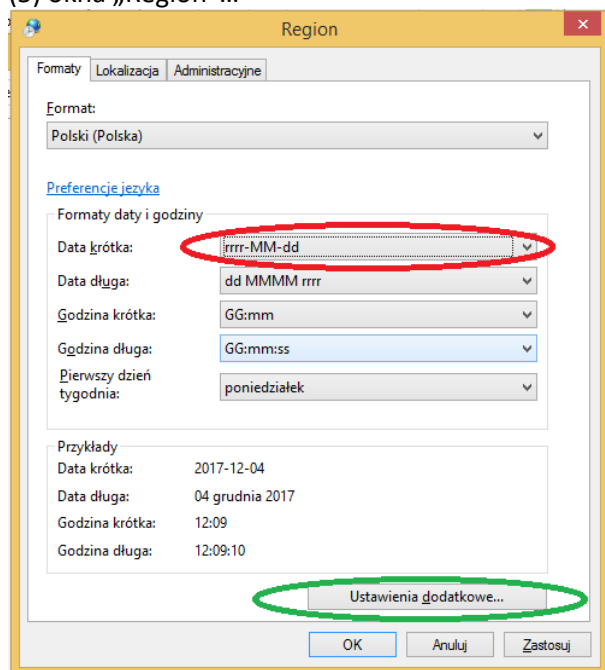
(5) okna „Region" ...

Region

Formaty | Lokalizacja | Administracyjne

Format:

Polski (Polska)

Preferencje języka

Formaty daty i godziny

Data krótka: rrrr-MM-dd

Data długa: dd MMMM rrrr

Godzina krótka: GG:mm

Godzina długa: GG:mm:ss

Pierwszy dzień tygodnia: poniedziałek

Przykłady

Data krótka: 2017-12-04

Data długa: 04 grudnia 2017

Godzina krótka: 12:09

Godzina długa: 12:09:10

Ustawienia dodatkowe...

OK | Anuluj | Zastosuj